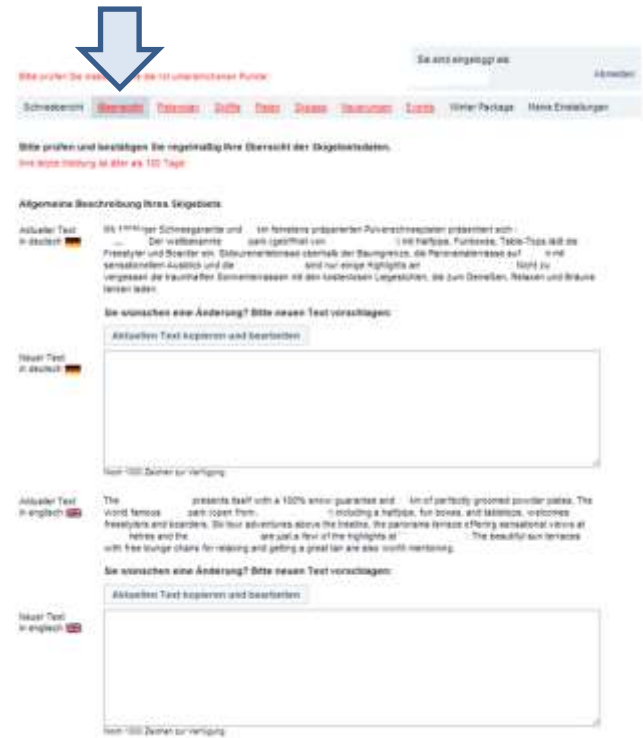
Sie sind eingeloggt als

Abmelden

Bitte prüfen Sie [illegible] die rot unterstrichenen Punkte

Schneebericht Übersicht Pistenplan Skilifte Preise Skipass Veranstaltungen Events Winter Package Meine Einstellungen

Bitte prüfen und bestätigen Sie regelmäßig Ihre Übersicht der Skigebietsdaten.

Ihre letzte Meldung ist älter als 100 Tage

Allgemeine Beschreibung Ihres Skigebiets

Aktueller Text in deutsch

Mit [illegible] Schneegarantie und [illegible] km feinsten präparierten Pulverschneepisten präsentiert sich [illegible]. Der weltbekannte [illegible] park (geöffnet von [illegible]) mit Halfpipe, Funboxes, Table-Tops lädt die Freestyler und Boarder ein. Skiabenteuer oberhalb der Baumgrenze, die Panoramaterrasse auf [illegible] m mit sensationellem Ausblick und die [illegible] sind nur einige Highlights am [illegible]. Nicht zu vergessen die traumhaften Sonnenterrassen mit den kostenlosen Liegestühlen, die zum Genießen, Relaxen und Bräune tanken laden.

Sie wünschen eine Änderung? Bitte neuen Text vorschlagen:

Aktuellen Text kopieren und bearbeiten

Neuer Text in deutsch

Noch 1000 Zeichen zur Verfügung

Aktueller Text in englisch

The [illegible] presents itself with a 100% snow guarantee and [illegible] km of perfectly groomed powder pistes. The world famous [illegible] park (open from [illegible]) including a halfpipe, fun boxes, and tabletops, welcomes freestylers and boarders. Ski tour adventures above the treeline, the panorama terrace offering sensational views at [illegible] metres and the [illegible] are just a few of the highlights at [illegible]. The beautiful sun terraces with free lounger chairs for relaxing and getting a great tan are also worth mentioning.

Sie wünschen eine Änderung? Bitte neuen Text vorschlagen:

Aktuellen Text kopieren und bearbeiten

Neuer Text in englisch

Noch 1000 Zeichen zur Verfügung